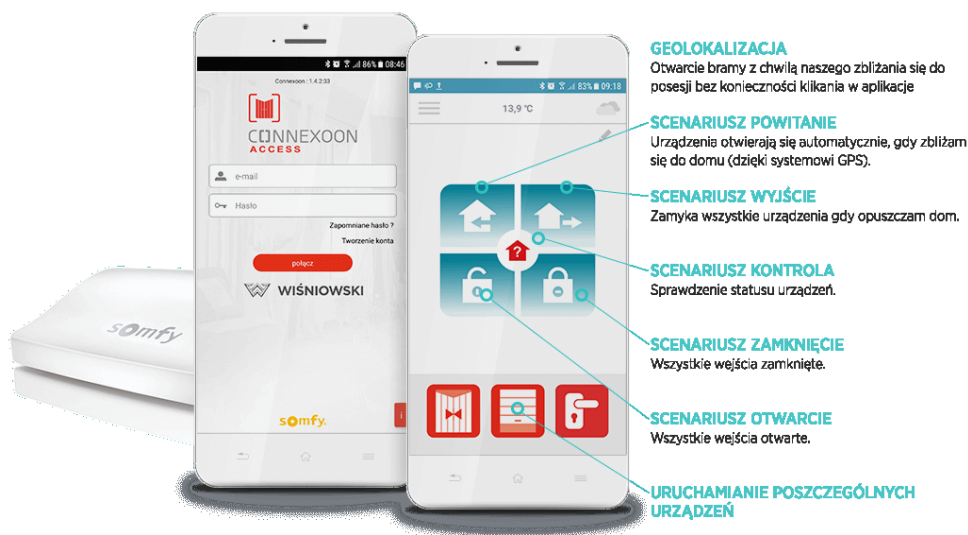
somfy

86% 08:46

Connexoon : 1.4.2.33

CONNEXOON
ACCESS

e-mail

Hasło

Zapomniane hasło ?

Tworzenie konta

połącz

WIŚNIOWSKI

somfy.

83% 09:18

13,9 °C

?

GEOLOKALIZACJA
Otwarcie bramy z chwilą naszego zbliżania się do posesji bez konieczności klikania w aplikacje

SCENARIUSZ POWITANIE
Urządzenia otwierają się automatycznie, gdy zbliżam się do domu (dzięki systemowi GPS).

SCENARIUSZ WYJŚCIE
Zamyka wszystkie urządzenia gdy opuszczam dom.

SCENARIUSZ KONTROLA
Sprawdzenie statusu urządzeń.

SCENARIUSZ ZAMKNIĘCIE
Wszystkie wejścia zamknięte.

SCENARIUSZ OTWARCIE
Wszystkie wejścia otwarte.

URUCHAMIANIE POSZCZEGÓLNYCH URZĄDZEŃ